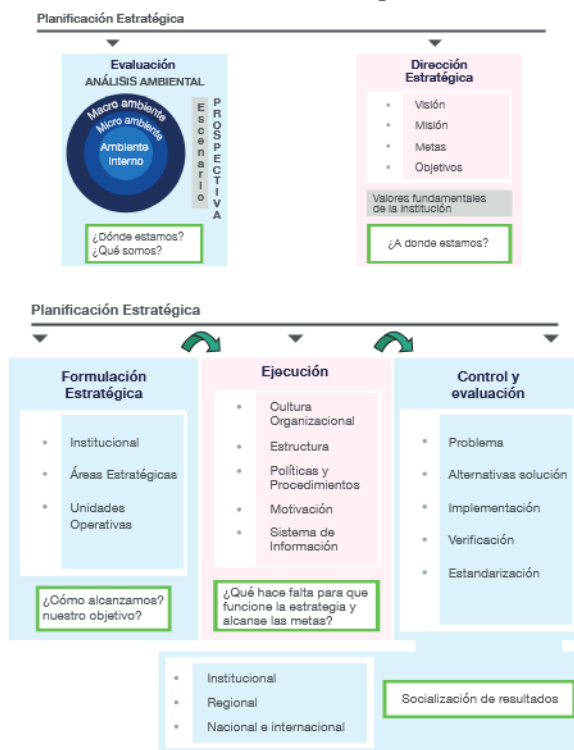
Planificación Estratégica

Evaluación
ANÁLISIS AMBIENTAL

Macro ambiente
Micro ambiente
Ambiente Interno

Escenario

PROSPECTIVA

¿Dónde estamos?
¿Qué somos?

Dirección Estratégica

- Visión
- Misión
- Metas
- Objetivos

Valores fundamentales de la Institución

¿A donde estamos?

Planificación Estratégica

Formulación Estratégica

- Institucional
- Áreas Estratégicas
- Unidades Operativas

¿Cómo alcanzamos? nuestro objetivo?

Ejecución

- Cultura Organizacional
- Estructura
- Políticas y Procedimientos
- Motivación
- Sistema de Información

¿Qué hace falta para que funcione la estrategia y alcanse las metas?

Control y evaluación

- Problema
- Alternativas solución
- Implementación
- Verificación
- Estandarización

- Institucional
- Regional
- Nacional e internacional

Socialización de resultados